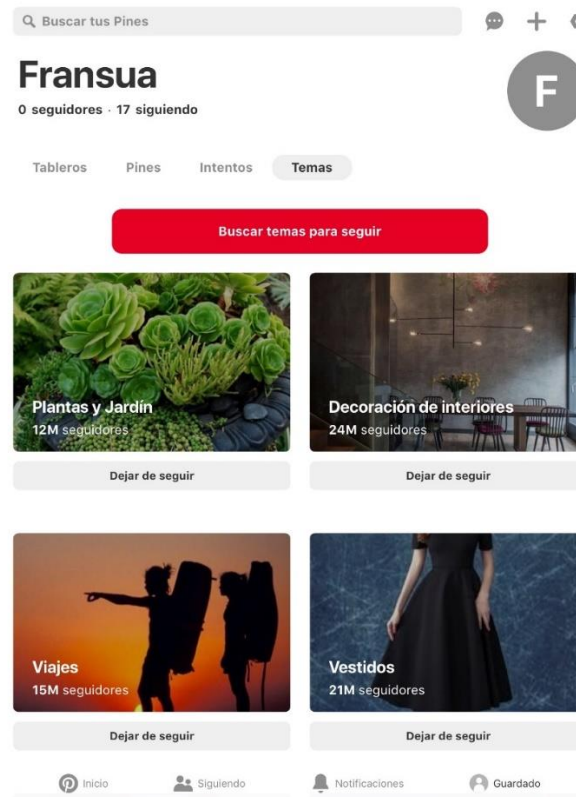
Buscar tus Pines

Fransua

0 seguidores · 17 siguiendo

F

Tableros Pines Intentos Temas

Buscar temas para seguir

Plantas y Jardín
12M seguidores

Dejar de seguir

Decoración de interiores
24M seguidores

Dejar de seguir

Viajes
15M seguidores

Dejar de seguir

Vestidos
21M seguidores

Dejar de seguir

Inicio Siguiendo Notificaciones Guardado